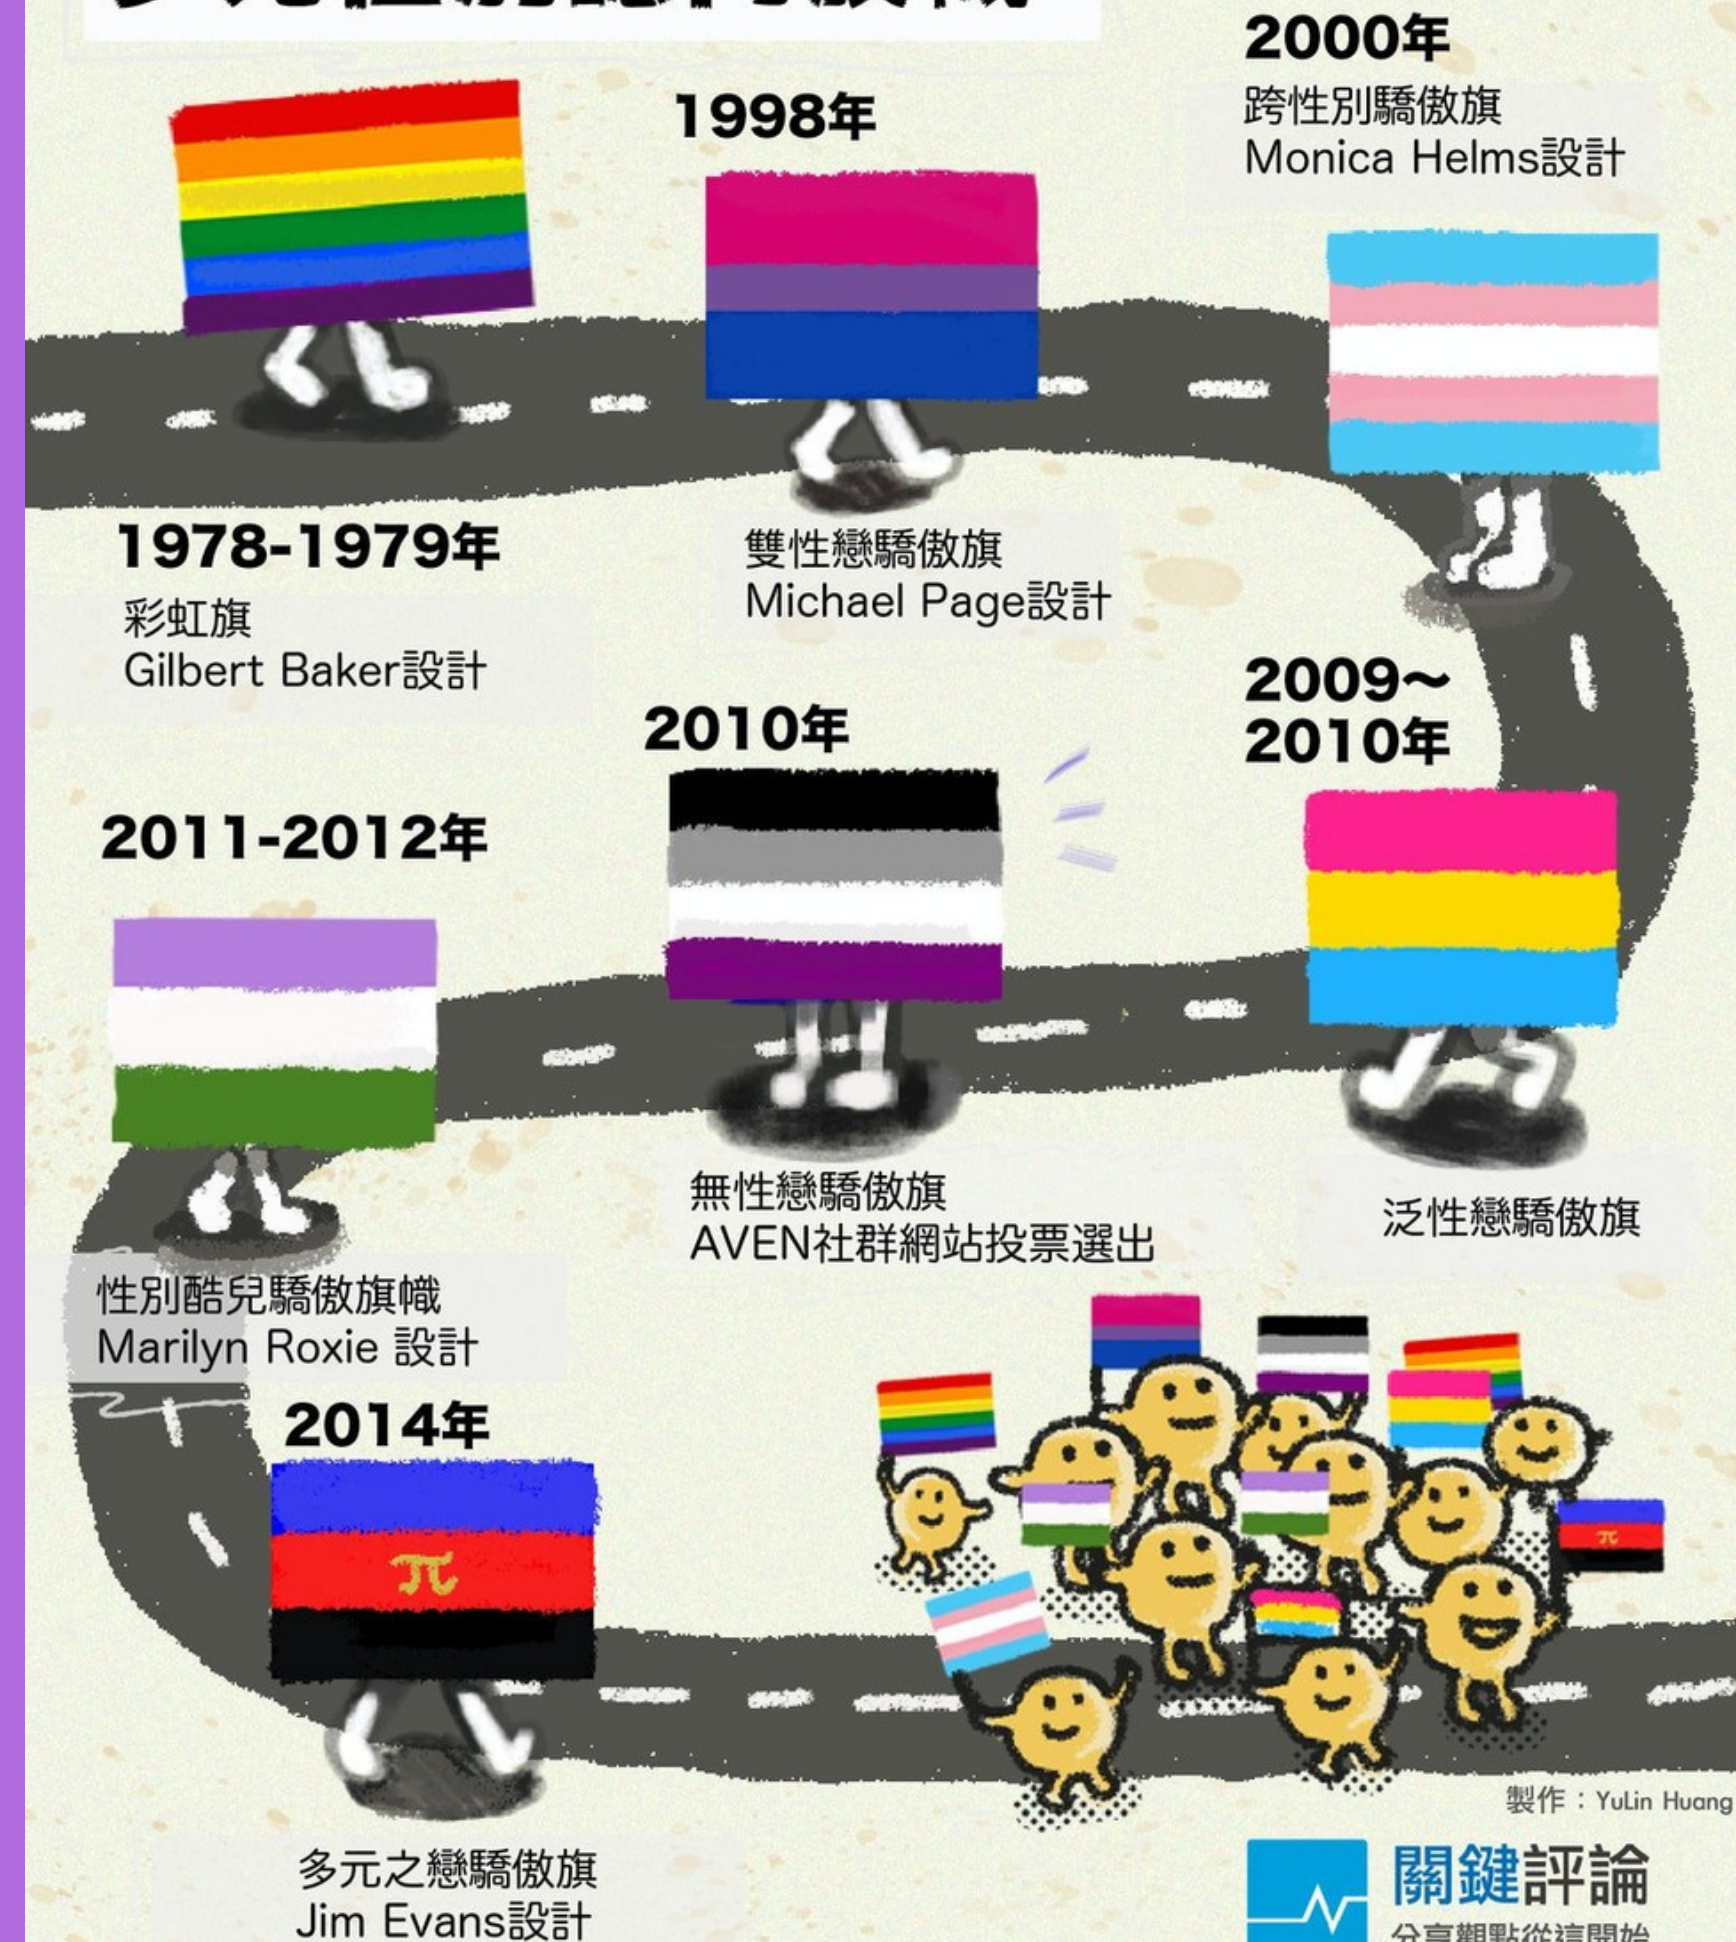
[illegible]

1998年

2000年
跨性別驕傲旗
Monica Helms設計

1978-1979年
彩虹旗
Gilbert Baker設計

雙性戀驕傲旗
Michael Page設計

2009~2010年

2010年

2011-2012年

$\pi$

無性戀驕傲旗
AVEN社群網站投票選出

泛性戀驕傲旗

性別酷兒驕傲旗幟
Marilyn Roxie 設計

2014年

多元之戀驕傲旗
Jim Evans設計

製作：YuLin Huang

關鍵評論
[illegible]